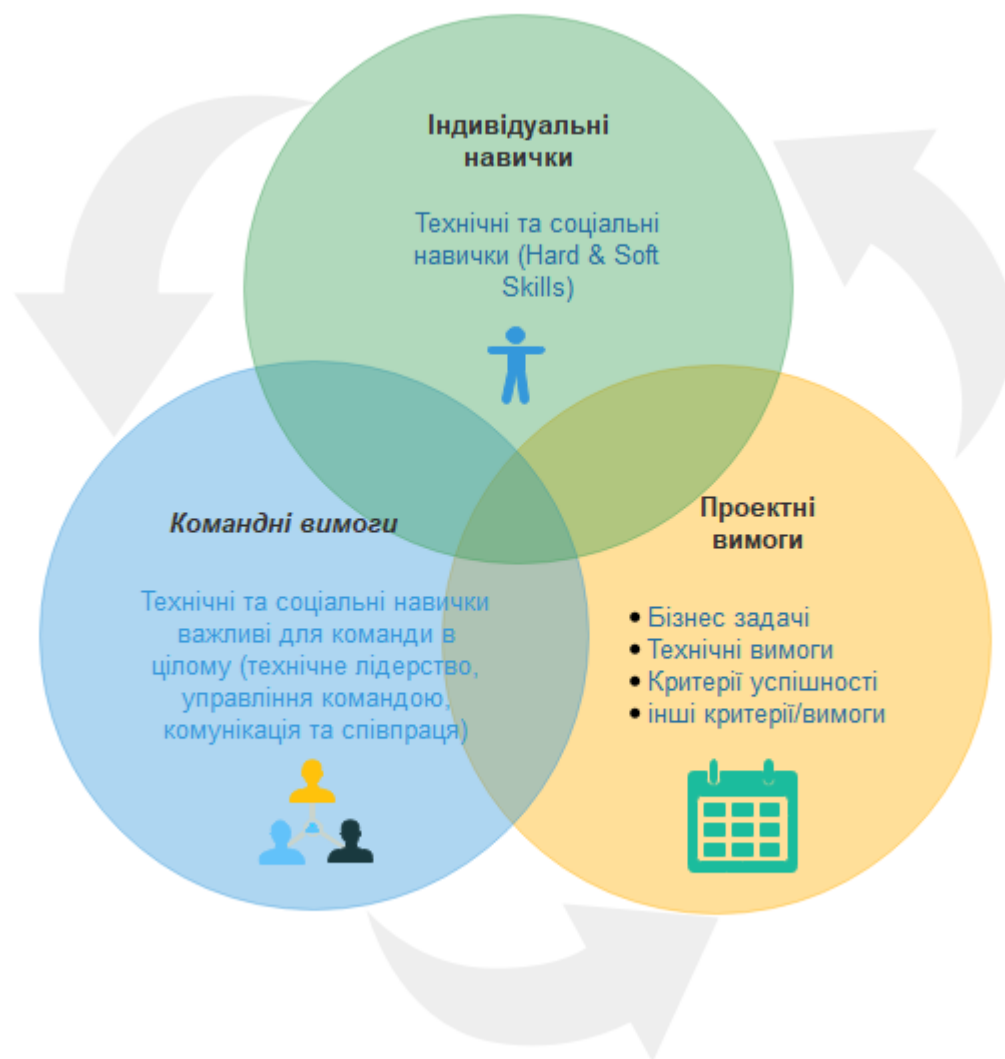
Індивідуальні навички

Технічні та соціальні навички (Hard & Soft Skills)

Командні вимоги

Технічні та соціальні навички важливі для команди в цілому (технічне лідерство, управління командою, комунікація та співпраця)

Проектні вимоги

• Бізнес задачі
• Технічні вимоги
• Критерії успішності
• інші критерії/вимоги